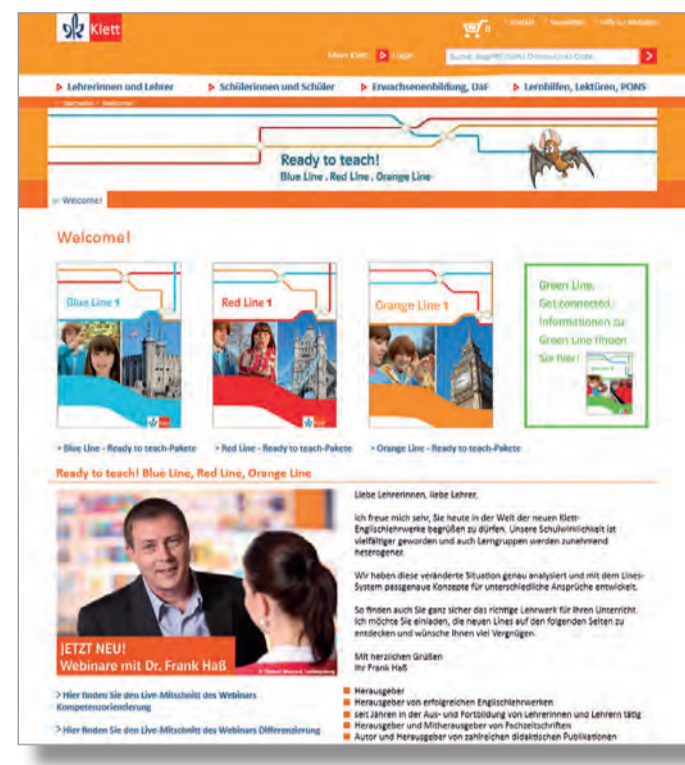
Klett

0 Kontakt Newsletter Hilfe zur Webseite

Mein Klett: Login Suche: Begriff/ISBN / Online-Link Code

Lehrerinnen und Lehrer Schülerinnen und Schüler Erwachsenenbildung, DaF Lernhilfen, Lektüren, PONS

Startseite > Welcome!

Ready to teach!
Blue Line . Red Line . Orange Line

Welcome!

Welcome!

Blue Line 1

Red Line 1

Orange Line 1

Green Line. Get connected. Informationen zu Green Line finden Sie hier!

> Blue Line - Ready to teach-Pakete > Red Line - Ready to teach-Pakete > Orange Line - Ready to teach-Pakete

Ready to teach! Blue Line, Red Line, Orange Line

JETZT NEU!
Webinare mit Dr. Frank Haß

Liebe Lehrerinnen, liebe Lehrer,

ich freue mich sehr, Sie heute in der Welt der neuen Klett-Englischlehrwerke begrüßen zu dürfen. Unsere Schulwirklichkeit ist vielfältiger geworden und auch Lerngruppen werden zunehmend heterogener.

Wir haben diese veränderte Situation genau analysiert und mit dem Lines-System passgenaue Konzepte für unterschiedliche Ansprüche entwickelt.

So finden auch Sie ganz sicher das richtige Lehrwerk für Ihren Unterricht. Ich möchte Sie einladen, die neuen Lines auf den folgenden Seiten zu entdecken und wünsche Ihnen viel Vergnügen.

Mit herzlichen Grüßen
Ihr Frank Haß

> Hier finden Sie den Live-Mitschnitt des Webinars Kompetenzorientierung

> Hier finden Sie den Live-Mitschnitt des Webinars Differenzierung

Herausgeber
Herausgeber von erfolgreichen Englischlehrwerken
seit Jahren in der Aus- und Fortbildung von Lehrerinnen und Lehrern tätig
Herausgeber und Mitherausgeber von Fachzeitschriften
Autor und Herausgeber von zahlreichen didaktischen Publikationen